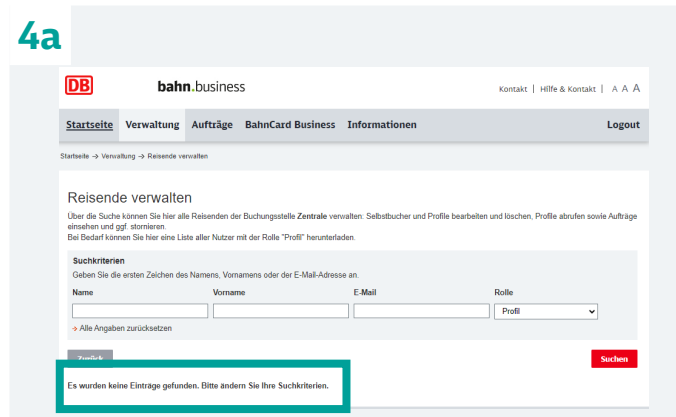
4a

DB bahn.business

Kontakt | Hilfe & Kontakt | A A A

Startseite Verwaltung Aufträge BahnCard Business Informationen Logout

Startseite → Verwaltung → Reisende verwalten

Reisende verwalten

Über die Suche können Sie hier alle Reisenden der Buchungsstelle **Zentrale** verwalten: Selbstbucher und Profile bearbeiten und löschen, Profile abrufen sowie Aufträge einsehen und ggf. stornieren.
Bei Bedarf können Sie hier eine Liste aller Nutzer mit der Rolle "Profil" herunterladen.

Suchkriterien
Geben Sie die ersten Zeichen des Namens, Vornamens oder der E-Mail-Adresse an.

| Name | Vorname | E-Mail | Rolle |
|---|---|---|---|
| | | | Profil |

→ Alle Angaben zurücksetzen

Zurück

Suchen

Es wurden keine Einträge gefunden. Bitte ändern Sie Ihre Suchkriterien.